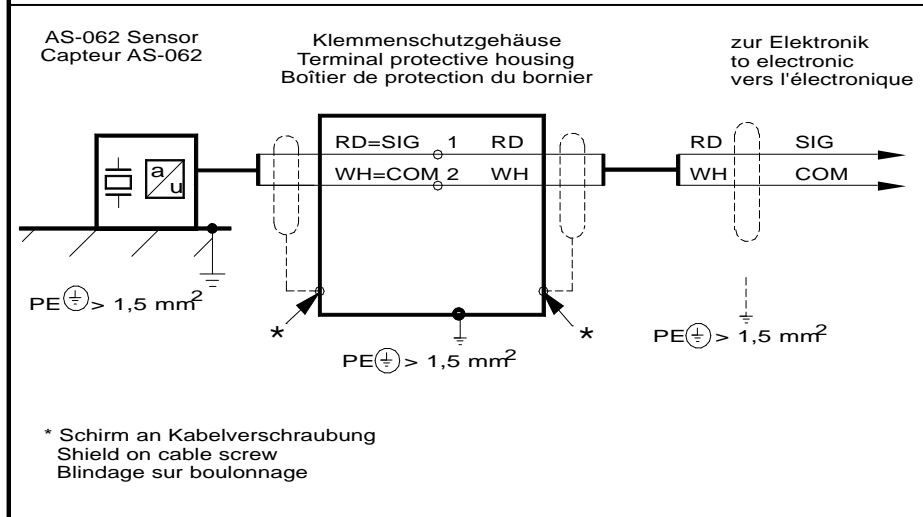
AS-062 Sensor
Capteur AS-062

Klemmenschutzgehäuse
Terminal protective housing
Boîtier de protection du bornier

zur Elektronik
to electronic
vers l'électronique

a
u

RD=SIG 1 RD
WH=COM 2 WH

RD SIG
WH COM

PE $\textcircled{\pm}$ > 1,5 mm$^2$

*

*

PE $\textcircled{\pm}$ > 1,5 mm$^2$

PE $\textcircled{\pm}$ > 1,5 mm$^2$

* Schirm an Kabelverschraubung
Shield on cable screw
Blindage sur boulonnage